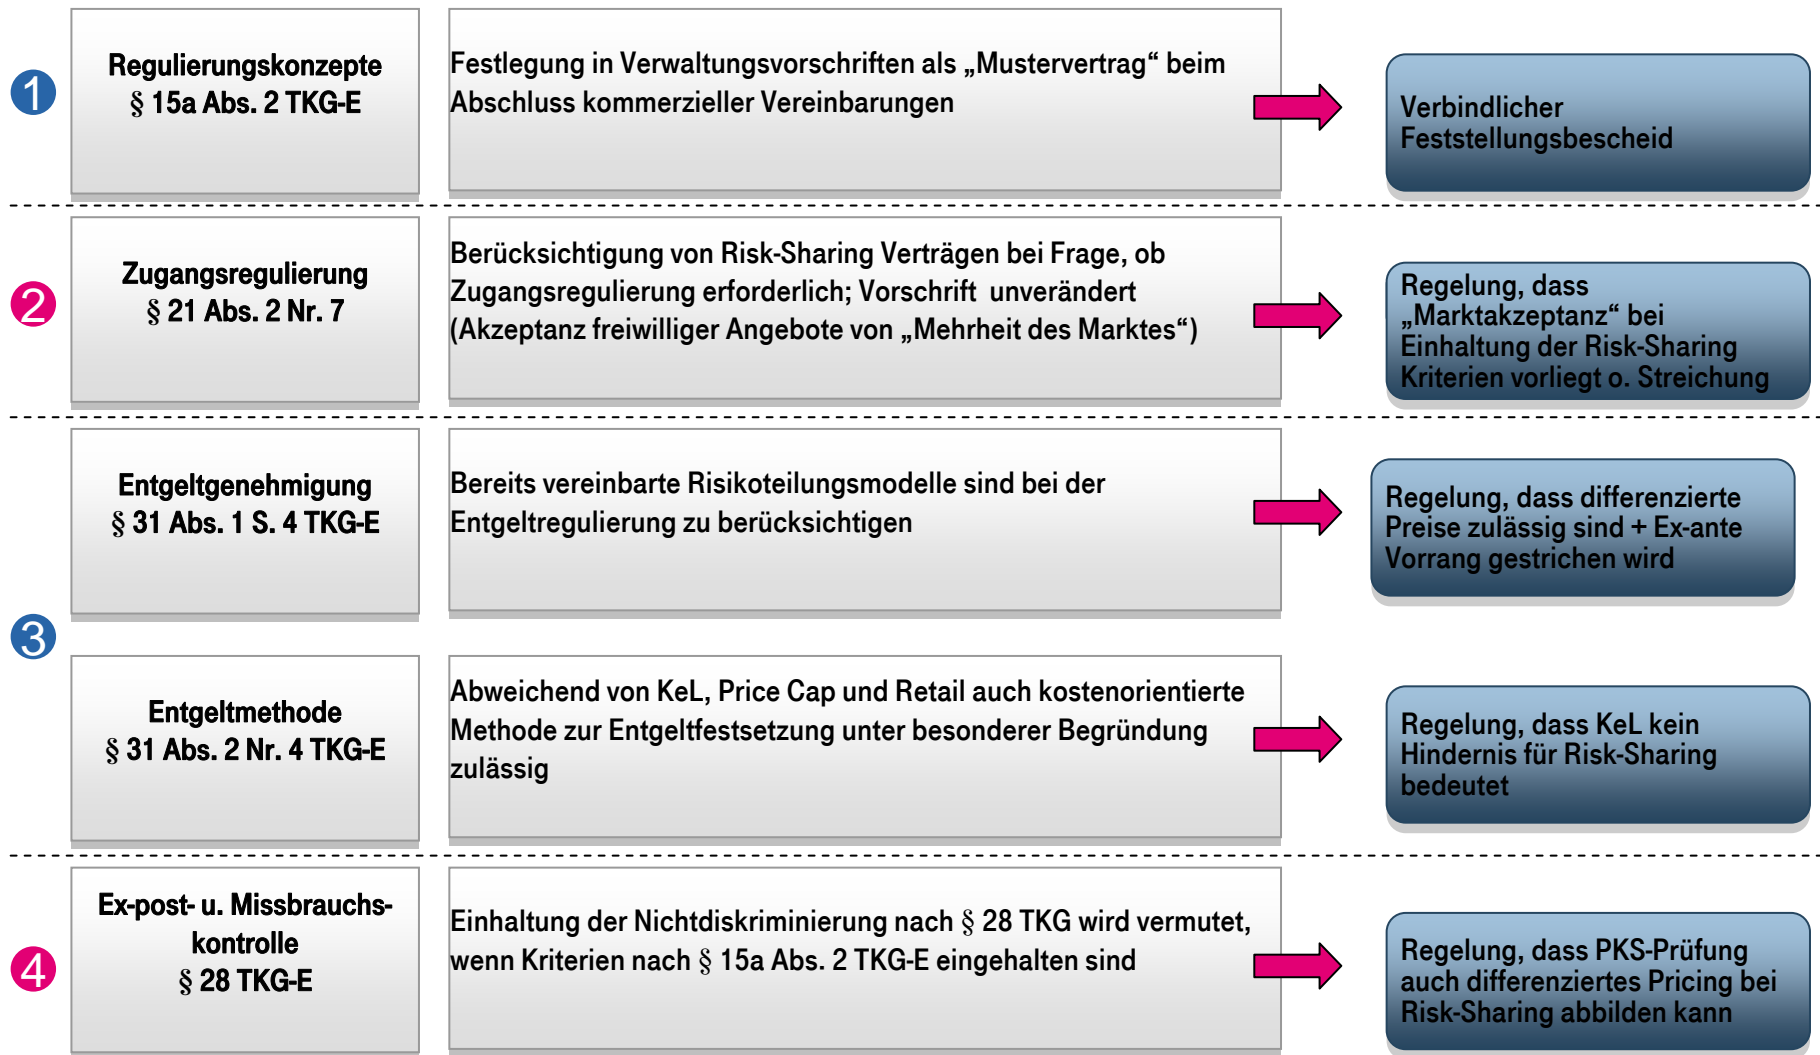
1

Regulierungskonzepte
§ 15a Abs. 2 TKG-E

Festlegung in Verwaltungsvorschriften als „Mustervertrag“ beim Abschluss kommerzieller Vereinbarungen

Verbindlicher Feststellungsbescheid

2

Zugangsregulierung
§ 21 Abs. 2 Nr. 7

Berücksichtigung von Risk-Sharing Verträgen bei Frage, ob Zugangsregulierung erforderlich; Vorschrift unverändert (Akzeptanz freiwilliger Angebote von „Mehrheit des Marktes“)

Regelung, dass „Marktakzeptanz“ bei Einhaltung der Risk-Sharing Kriterien vorliegt o. Streichung

Entgeltgenehmigung
§ 31 Abs. 1 S. 4 TKG-E

Bereits vereinbarte Risikoteilungsmodelle sind bei der Entgeltregulierung zu berücksichtigen

Regelung, dass differenzierte Preise zulässig sind + Ex-ante Vorrang gestrichen wird

3

Entgeltmethode
§ 31 Abs. 2 Nr. 4 TKG-E

Abweichend von KeL, Price Cap und Retail auch kostenorientierte Methode zur Entgeltfestsetzung unter besonderer Begründung zulässig

Regelung, dass KeL kein Hindernis für Risk-Sharing bedeutet

4

Ex-post- u. Missbrauchskontrolle
§ 28 TKG-E

Einhaltung der Nichtdiskriminierung nach § 28 TKG wird vermutet, wenn Kriterien nach § 15a Abs. 2 TKG-E eingehalten sind

Regelung, dass PKS-Prüfung auch differenziertes Pricing bei Risk-Sharing abbilden kann